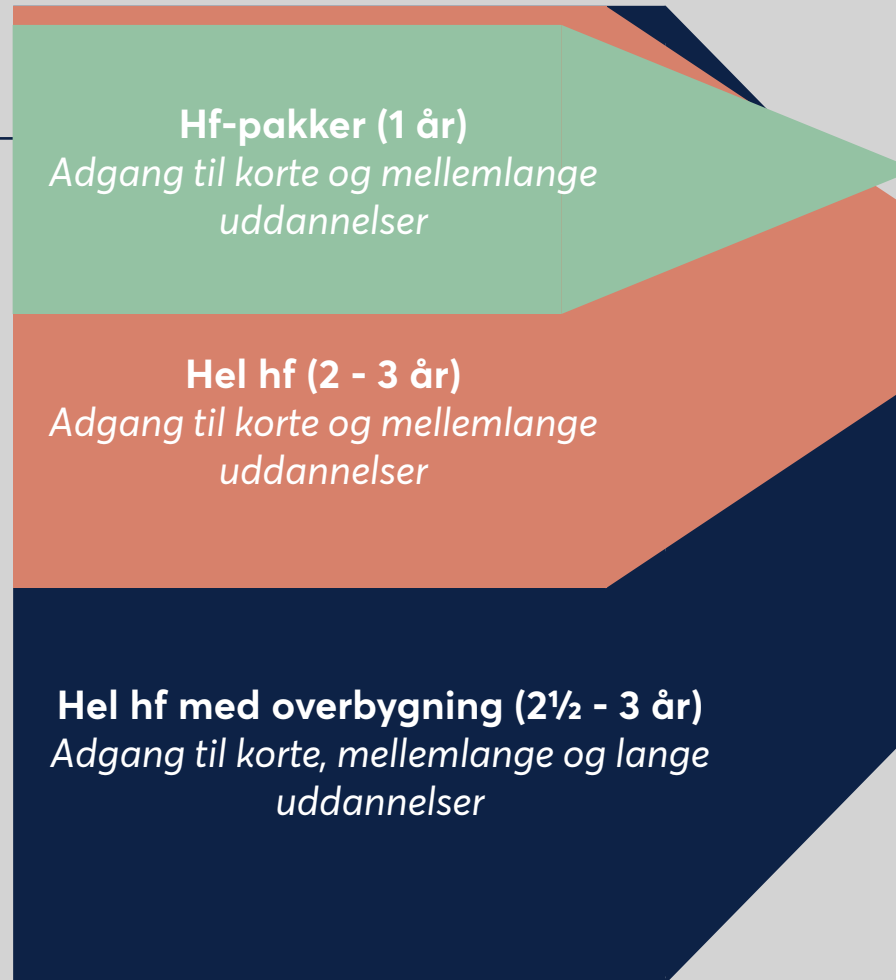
Hf-pakker (1 år)
Adgang til korte og mellemlange uddannelser

Hel hf (2 - 3 år)
Adgang til korte og mellemlange uddannelser

Hel hf med overbygning (2½ - 3 år)
Adgang til korte, mellemlange og lange uddannelser